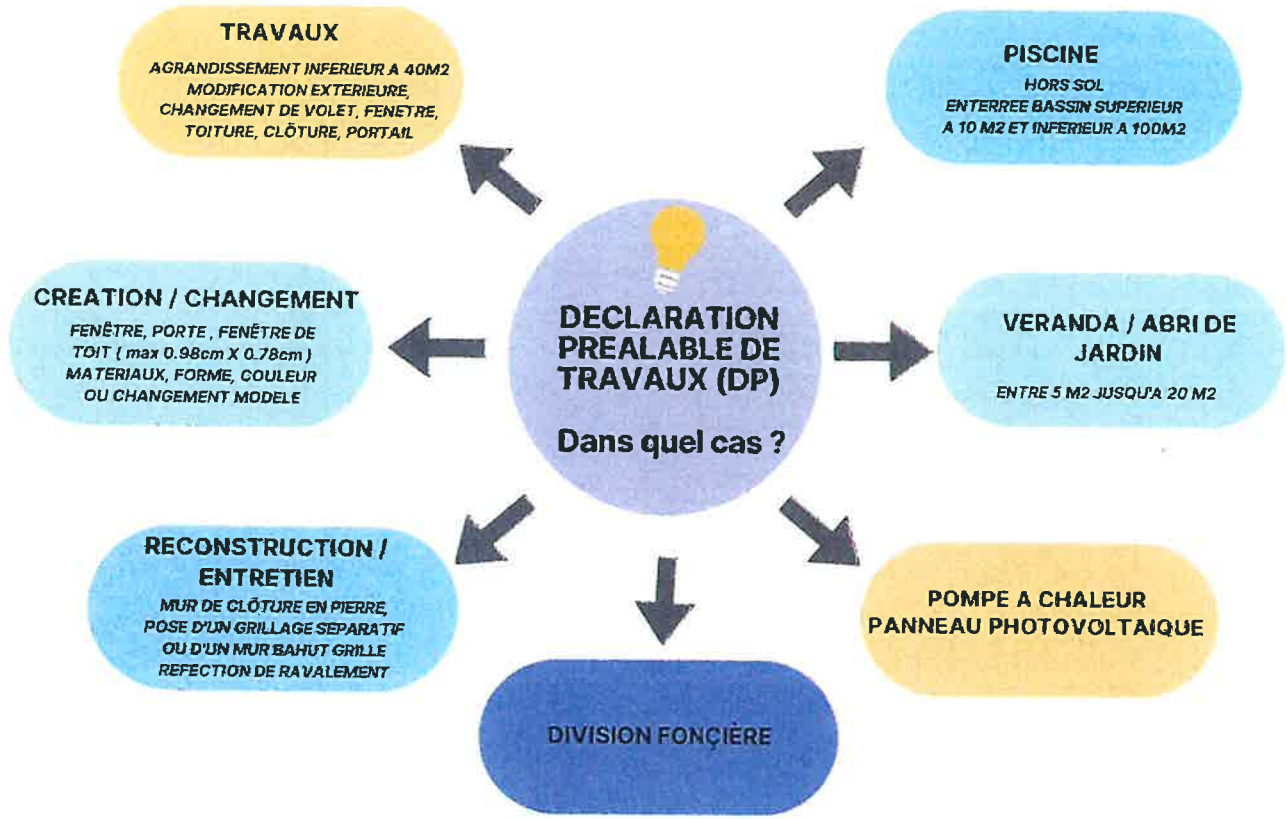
DECLARATION PREALABLE DE TRAVAUX (DP)

Dans quel cas ?

TRAVAUX

AGRANDISSEMENT INFERIEUR A 40M2 MODIFICATION EXTERIEURE, CHANGEMENT DE VOLET, FENETRE, TOITURE, CLÔTURE, PORTAIL

PISCINE

HORS SOL ENTERREE BASSIN SUPERIEUR A 10 M2 ET INFERIEUR A 100M2

CREATION / CHANGEMENT

FENÊTRE, PORTE , FENÊTRE DE TOIT ( max 0.98cm X 0.78cm ) MATERIAUX, FORME, COULEUR OU CHANGEMENT MODELE

VERANDA / ABRI DE JARDIN

ENTRE 5 M2 JUSQU'A 20 M2

RECONSTRUCTION / ENTRETIEN

MUR DE CLÔTURE EN PIERRE, POSE D'UN GRILLAGE SEPARATIF OU D'UN MUR BAHUT GRILLE REFECTION DE RAVALEMENT

POMPE A CHALEUR PANNEAU PHOTOVOLTAIQUE

DIVISION FONÇIÈRE